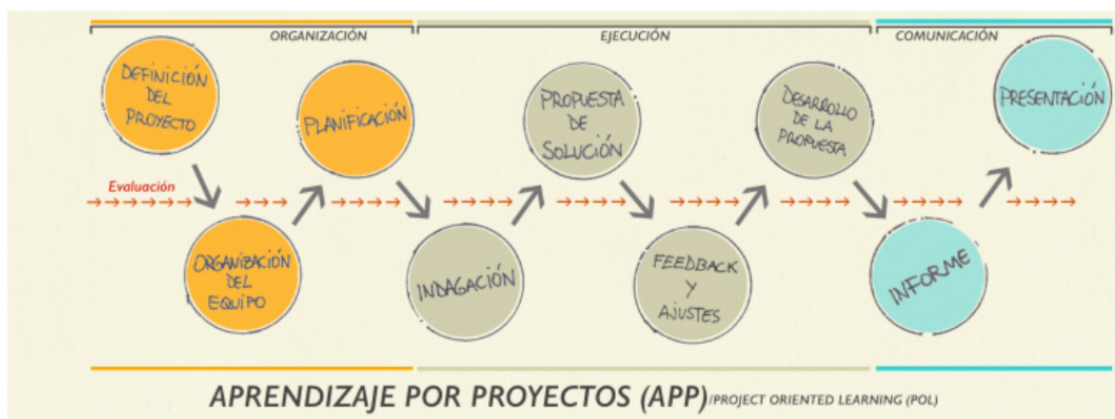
ORGANIZACIÓN
EJECUCIÓN
COMUNICACIÓN

DEFINICIÓN DEL PROYECTO
PLANIFICACIÓN
PROPUESTA DE SOLUCIÓN
DESARROLLO DE LA PROPUESTA
PRESENTACIÓN

Evaluación

ORGANIZACIÓN DEL EQUIPO
INDAGACIÓN
FEEDBACK Y AJUSTES
INFORME

APRENDIZAJE POR PROYECTOS (APP)/PROJECT ORIENTED LEARNING (POL)